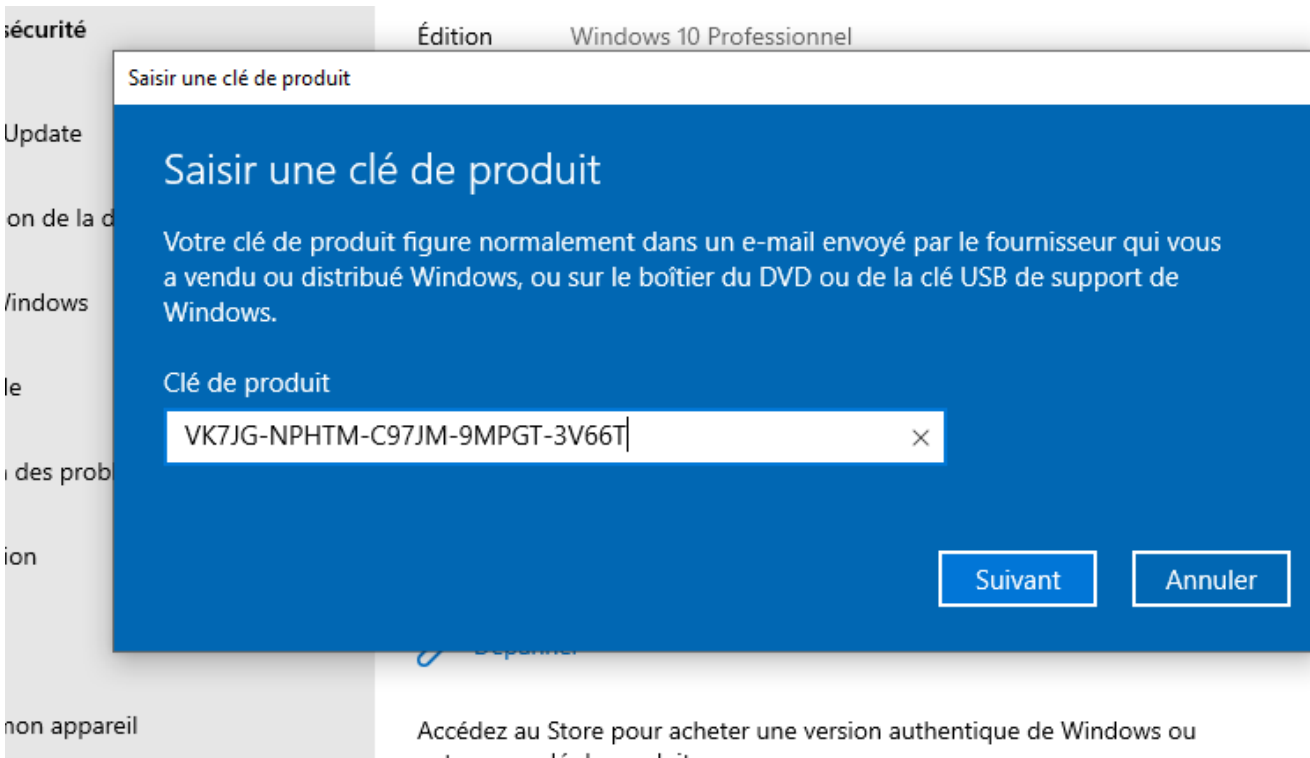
sécurité

Update

on de la d

Vindows

le

des probl

ion

non appareil

Édition Windows 10 Professionnel

Saisir une clé de produit

Saisir une clé de produit

Votre clé de produit figure normalement dans un e-mail envoyé par le fournisseur qui vous a vendu ou distribué Windows, ou sur le boîtier du DVD ou de la clé USB de support de Windows.

Clé de produit

VK7JG-NPHTM-C97JM-9MPGT-3V66T

×

Suivant

Annuler

Dépanner

Accédez au Store pour acheter une version authentique de Windows ou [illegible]